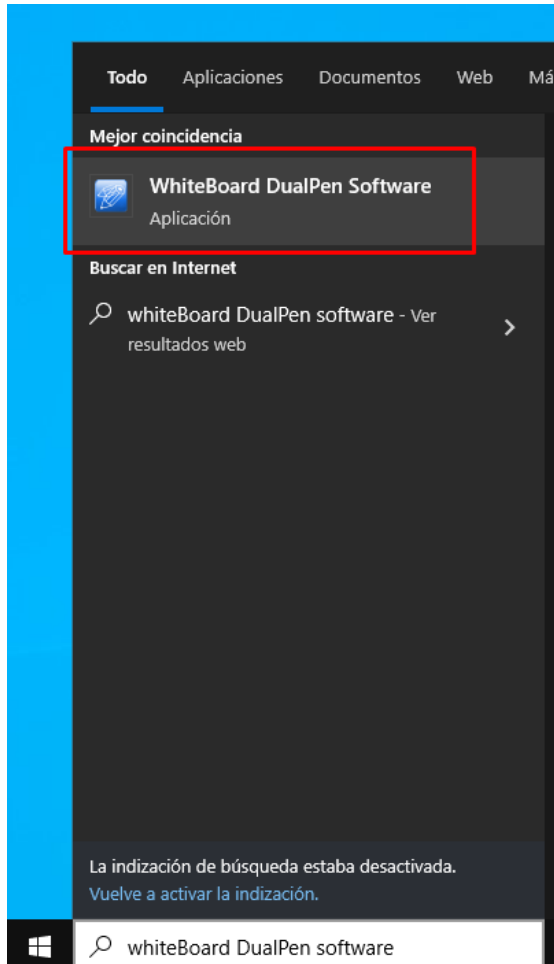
Todo Aplicaciones Documentos Web Má

Mejor coincidencia

WhiteBoard DualPen Software
Aplicación

Buscar en Internet

whiteBoard DualPen software - Ver resultados web

La indización de búsqueda estaba desactivada.
Vuelve a activar la indización.

whiteBoard DualPen software